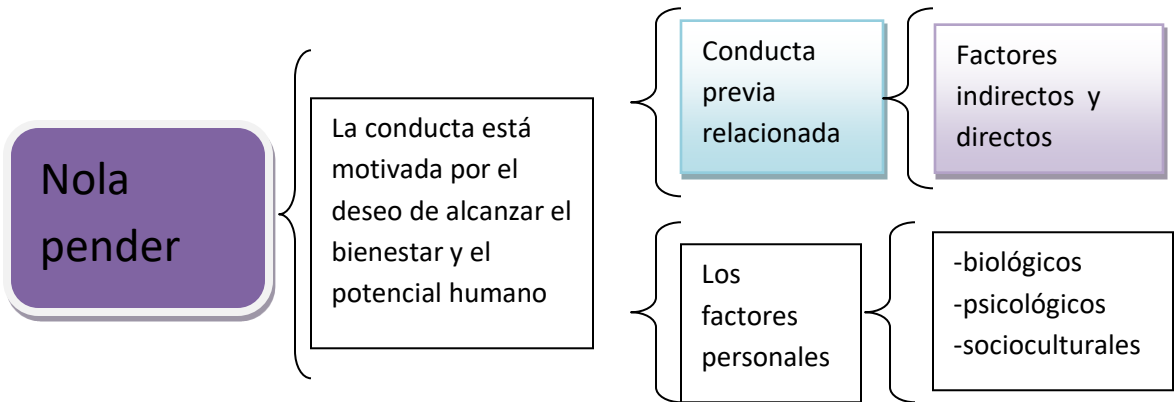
Nola pender

La conducta está motivada por el deseo de alcanzar el bienestar y el potencial humano

Conducta previa relacionada

Factores indirectos y directos

Los factores personales

-biológicos
-psicológicos
-socioculturales